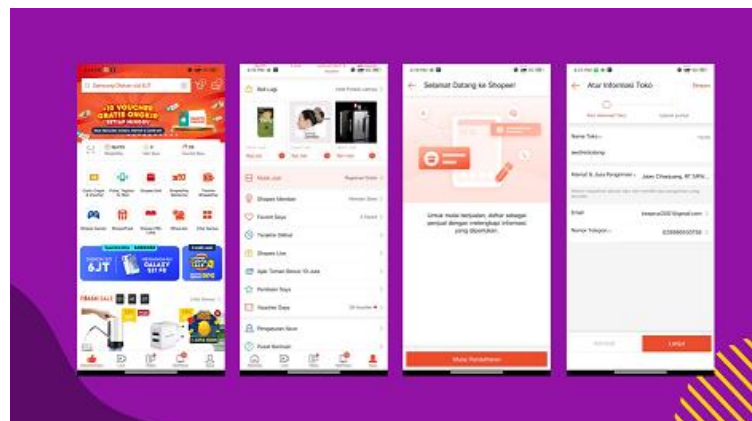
Samsung Diskon s/d 6JT

10 VOUCHER GRATIS ONGKIR SETIAP HARI

6JT

GALAXY S21 FE

FLASH SALE

Beli Lagi

Lihat Produk Lainnya

Mulai Jual

Shopee Member

Favorit Saya

Terakhir Dilihat

Shopee Live

Ajak Teman Bonus 10 Juta

Penilaian Saya

Voucher Saya

Pengaturan Akun

Pusat Bantuan

Selamat Datang ke Shopee!

Untuk mulai berjualan, daftar sebagai penjual dengan melengkapi informasi yang diperlukan.

Mulai Pendaftaran

Atur Informasi Toko

Simpan

Nama Toko

techinlooking

Alamat & Jasa Pengiriman

Jalan Cihanjuang

Email

Nomor Telepon

Kembali

Lanjut